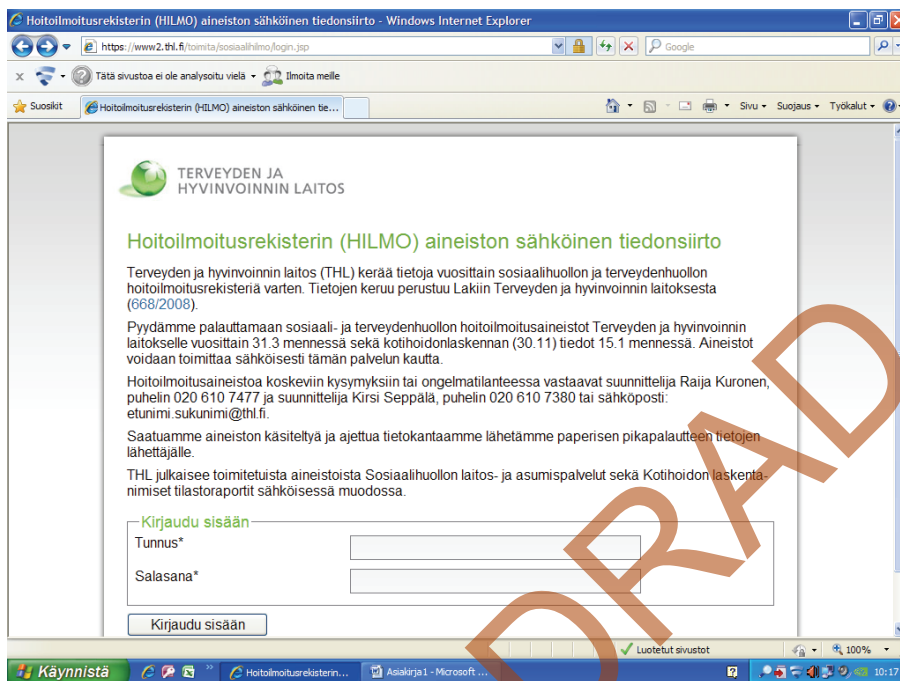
Hoitoilmoitusrekisterin (HILMO) aineiston sähköinen tiedonsiirto - Windows Internet Explorer

https://www2.thl.fi/toimita/sosiaalihilmo/login.jsp

Google

Tätä sivustoa ei ole analysoitu vielä

Ilmoita meille

Suosikit

Hoitoilmoitusrekisterin (HILMO) aineiston sähköinen tie...

Sivu

Suojaus

Työkalut

TERVEYDEN JA HYVINVOINNIN LAITOS

Hoitoilmoitusrekisterin (HILMO) aineiston sähköinen tiedonsiirto

Terveyden ja hyvinvoinnin laitos (THL) kerää tietoja vuosittain sosiaalihuollon ja terveydenhuollon hoitoilmoitusrekisteriä varten. Tietojen keruu perustuu Lakiin Terveyden ja hyvinvoinnin laitoksesta (668/2008).

Pyydämme palauttamaan sosiaali- ja terveydenhuollon hoitoilmoitusaineistot Terveyden ja hyvinvoinnin laitokselle vuosittain 31.3 mennessä sekä kotihoidonlaskennan (30.11) tiedot 15.1 mennessä. Aineistot voidaan toimittaa sähköisesti tämän palvelun kautta.

Hoitoilmoitusaineistoa koskeviin kysymyksiin tai ongelmatilanteessa vastaavat suunnittelija Raija Kuronen, puhelin 020 610 7477 ja suunnittelija Kirsi Seppälä, puhelin 020 610 7380 tai sähköposti: etunimi.sukunimi@thl.fi.

Saatuamme aineiston käsiteltyä ja ajettua tietokantaamme lähetämme paperisen pikapalautteen tietojen lähettäjälle.

THL julkaisee toimitetuista aineistoista Sosiaalihuollon laitos- ja asumispalvelut sekä Kotihoidon laskentanimiset tilastoraportit sähköisessä muodossa.

Kirjaudu sisään

Tunnus*

Salasana*

Kirjaudu sisään

DRAFT

Luotetut sivustot

100%

Käynnistä

Hoitoilmoitusrekisterin...

Asiakirja1 - Microsoft ...

10:17